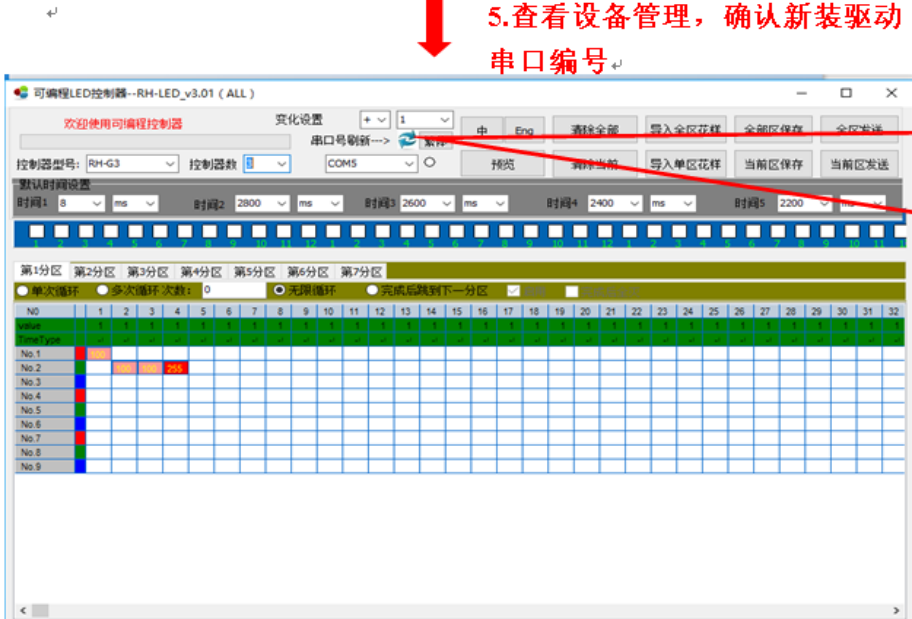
5.查看设备管理，确认新装驱动串口编号

可编程LED控制器--RH-LED_v3.01 ( ALL )

欢迎使用可编程控制器

变化设置 + 1

串口号刷新---> 案库

控制器型号: RH-G3 控制器数 1 COM5

中 Eng 清除全部 导入全区花样 全部区保存 全区发送

预览 清除当前 导入单区花样 当前区保存 当前区发送

默认时间设置

时间1 8 ms ms 时间2 2800 ms 时间3 2600 ms 时间4 2400 ms 时间5 2200 ms

1 2 3 4 5 6 7 8 9 10 11 12 1 2 3 4 5 6 7 8 9 10 11 12 1 2 3 4 5 6 7 8 9 10 11 1

第1分区 第2分区 第3分区 第4分区 第5分区 第6分区 第7分区

单次循环 多次循环 次数: 0 无限循环 完成后跳到下一分区

| N0 | | 1 | 2 | 3 | 4 | 5 | 6 | 7 | 8 | 9 | 10 | 11 | 12 | 13 | 14 | 15 | 16 | 17 | 18 | 19 | 20 | 21 | 22 | 23 | 24 | 25 | 26 | 27 | 28 | 29 | 30 | 31 | 32 |
|---|---|---|---|---|---|---|---|---|---|---|---|---|---|---|---|---|---|---|---|---|---|---|---|---|---|---|---|---|---|---|---|---|---|
| Value | | 1 | 1 | 1 | 1 | 1 | 1 | 1 | 1 | 1 | 1 | 1 | 1 | 1 | 1 | 1 | 1 | 1 | 1 | 1 | 1 | 1 | 1 | 1 | 1 | 1 | 1 | 1 | 1 | 1 | 1 | 1 | 1 |
| TimeType | | | | | | | | | | | | | | | | | | | | | | | | | | | | | | | | | |
| No.1 | | 100 | | | | | | | | | | | | | | | | | | | | | | | | | | | | | | | |
| No.2 | | | 100 | 100 | 255 | | | | | | | | | | | | | | | | | | | | | | | | | | | | |
| No.3 | | | | | | | | | | | | | | | | | | | | | | | | | | | | | | | | | |
| No.4 | | | | | | | | | | | | | | | | | | | | | | | | | | | | | | | | | |
| No.5 | | | | | | | | | | | | | | | | | | | | | | | | | | | | | | | | | |
| No.6 | | | | | | | | | | | | | | | | | | | | | | | | | | | | | | | | | |
| No.7 | | | | | | | | | | | | | | | | | | | | | | | | | | | | | | | | | |
| No.8 | | | | | | | | | | | | | | | | | | | | | | | | | | | | | | | | | |
| No.9 | | | | | | | | | | | | | | | | | | | | | | | | | | | | | | | | | |